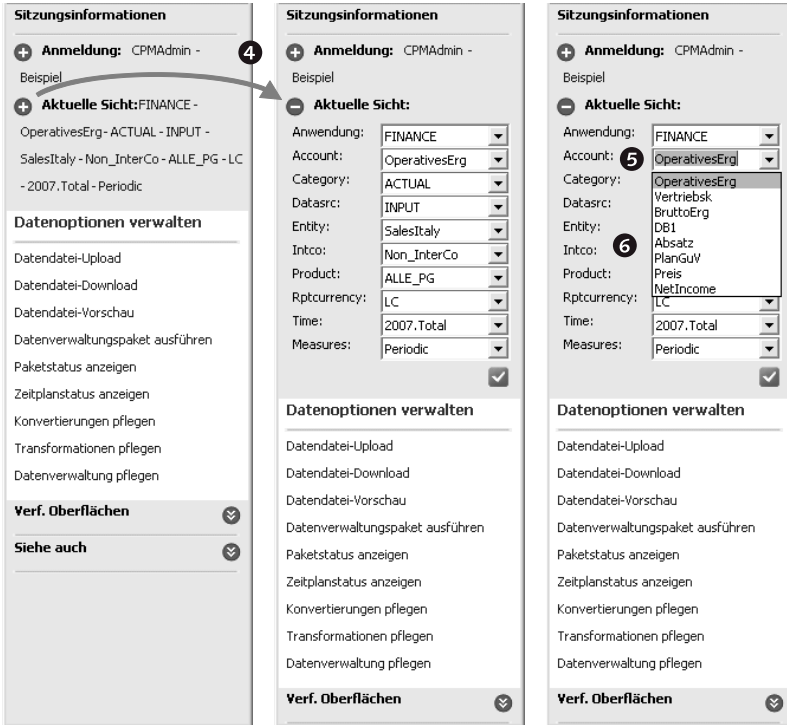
Sitzungsinformationen

Anmeldung: CPMAdmin - Beispiel

Aktuelle Sicht: FINANCE - OperativesErg - ACTUAL - INPUT - SalesItaly - Non_InterCo - ALLE_PG - LC - 2007.Total - Periodic

Datenoptionen verwalten

Datendatei-Upload
Datendatei-Download
Datendatei-Vorschau
Datenverwaltungspaket ausführen
Paketstatus anzeigen
Zeitplanstatus anzeigen
Konvertierungen pflegen
Transformationen pflegen
Datenverwaltung pflegen

Verf. Oberflächen

Siehe auch

4

Sitzungsinformationen

Anmeldung: CPMAdmin - Beispiel

Aktuelle Sicht:

| | |
|---|---|
| Anwendung: | FINANCE |
| Account: | OperativesErg |
| Category: | ACTUAL |
| Datasrc: | INPUT |
| Entity: | SalesItaly |
| Intco: | Non_InterCo |
| Product: | ALLE_PG |
| Rptcurrency: | LC |
| Time: | 2007.Total |
| Measures: | Periodic |

Datenoptionen verwalten

Datendatei-Upload
Datendatei-Download
Datendatei-Vorschau
Datenverwaltungspaket ausführen
Paketstatus anzeigen
Zeitplanstatus anzeigen
Konvertierungen pflegen
Transformationen pflegen
Datenverwaltung pflegen

Verf. Oberflächen

Sitzungsinformationen

Anmeldung: CPMAdmin - Beispiel

Aktuelle Sicht:

Anwendung: FINANCE
Account: 5 OperativesErg
Category:
Datasrc:
Entity:
Intco: 6
Product:
Rptcurrency: LC
Time: 2007.Total
Measures: Periodic

OperativesErg
Vertriebsk
BruttoErg
DB1
Absatz
PlanGuV
Preis
NetIncome

Datenoptionen verwalten

Datendatei-Upload
Datendatei-Download
Datendatei-Vorschau
Datenverwaltungspaket ausführen
Paketstatus anzeigen
Zeitplanstatus anzeigen
Konvertierungen pflegen
Transformationen pflegen
Datenverwaltung pflegen

Verf. Oberflächen